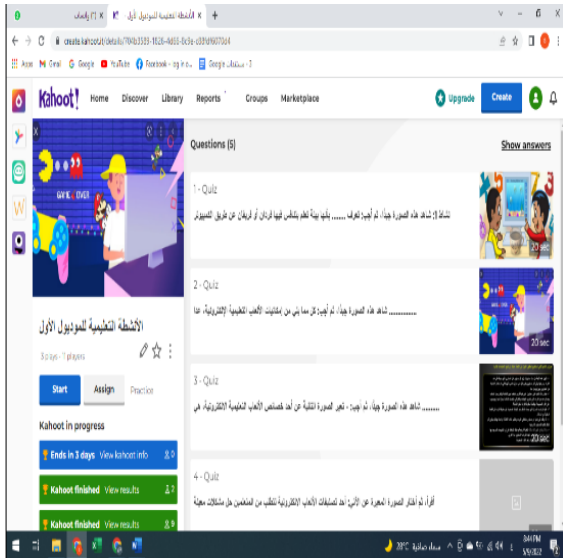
(1) واتساب ×   الأنشطة التعليمية للموديول الأول ×   +

create.kahoot.it/details/704b3593-1826-4d55-8c9a-c33fd6607364

Apps   Gmail   Google   YouTube   Facebook - log in o...   Google ... - 3

Kahoot!   Home   Discover   Library   Reports   Groups   Marketplace   Upgrade   Create

GAME OVER

الأنشطة التعليمية للموديول الأول

3 plays · 7 players

Start   Assign   Practice

Kahoot in progress

Ends in 3 days   View kahoot info

Kahoot finished   View results

Kahoot finished   View results

Questions (5)   Show answers

1 - Quiz
نشاط (1) شاهد هذه الصورة جيداً، ثم أجب: تعرف ...... بأنها بيئة تعلم يتنافس فيها فردان أو فريقان عن طريق الكمبيوتر
20 sec

2 - Quiz
............ شاهد هذه الصورة جيداً، ثم أجب: كل مما يلي من إمكانيات الألعاب التعليمية الإلكترونية، عدا
20 sec

3 - Quiz
.......... شاهد هذه الصورة جيداً، ثم أجب: - تعبر الصورة التالية عن أحد خصائص الألعاب التعليمية الإلكترونية، هي
20 sec

4 - Quiz
اقرأ، ثم اختار الصورة المعبرة عن الآتي: أحد تصنيفات الألعاب الإلكترونية تتطلب من المتعلمين حل مشكلات معينة

28°C   8:44 PM   5/9/2022